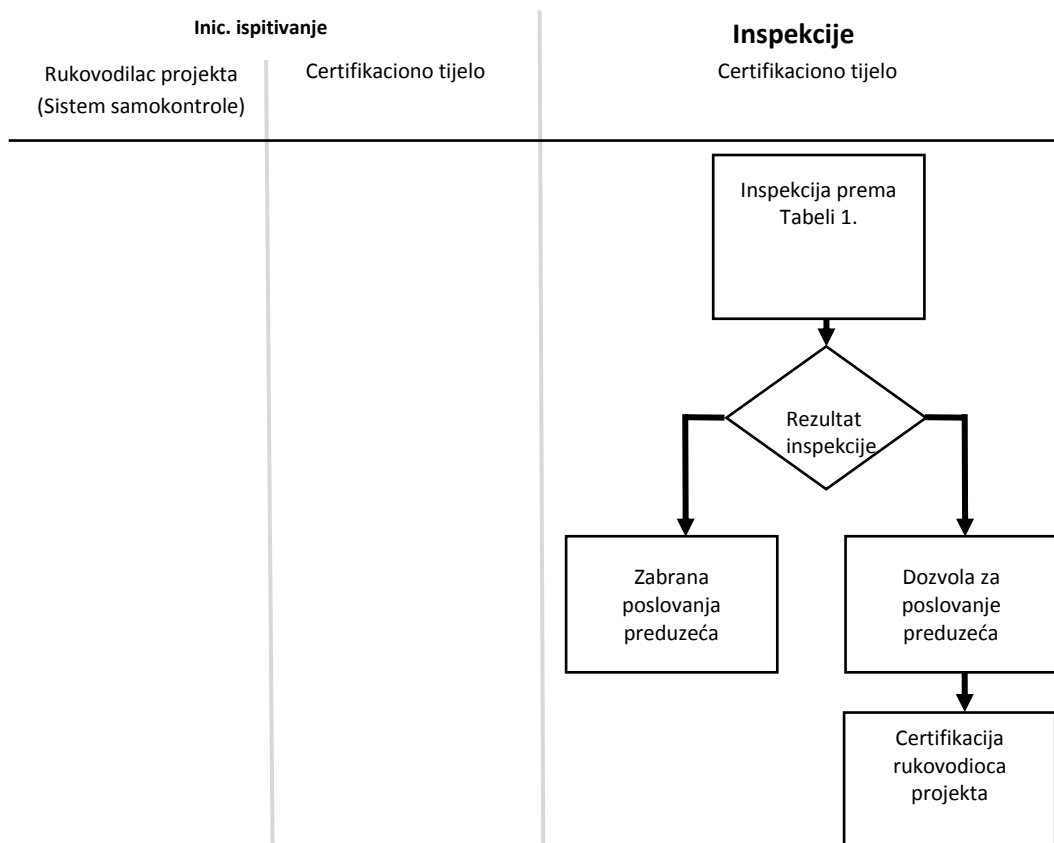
Inic. ispitivanje

Rukovodilac projekta (Sistem samokontrole)

Certifikaciono tijelo

Inspekcije

Certifikaciono tijelo

Inspekcija prema Tabeli 1.

Rezultat inspekcije

Zabrana poslovanja preduzeća

Dozvola za poslovanje preduzeća

Certifikacija rukovodioca projekta